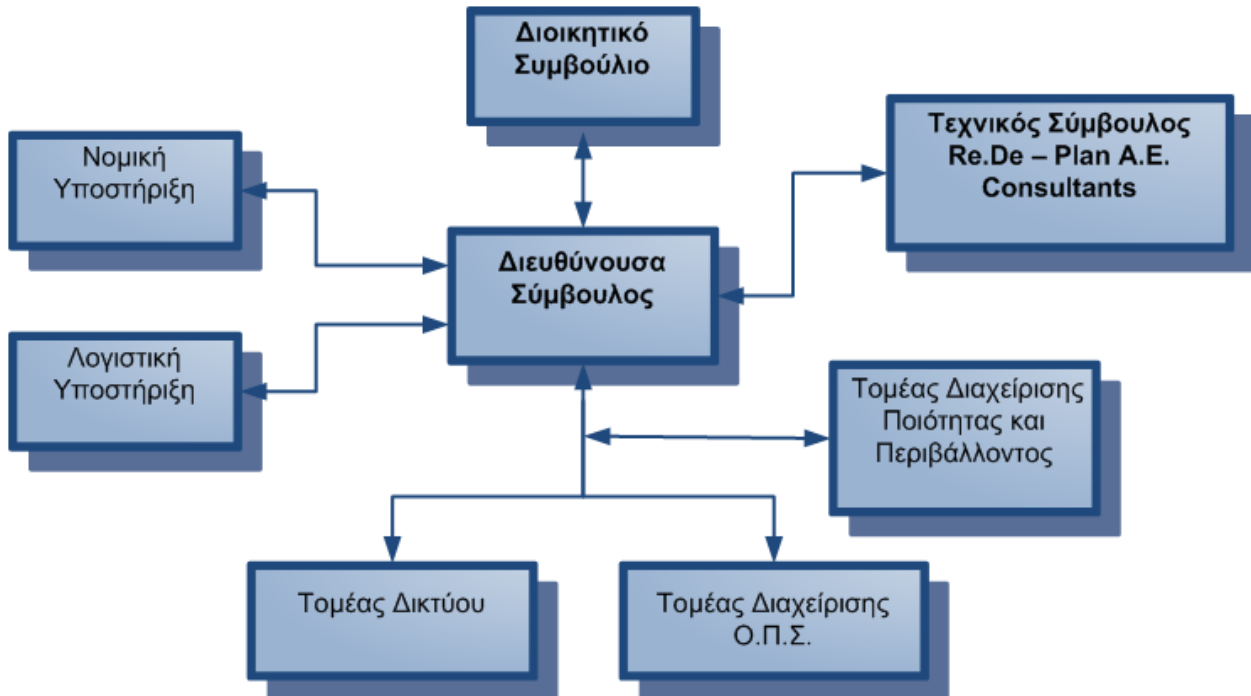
Διοικητικό Συμβούλιο

Νομική Υποστήριξη

Τεχνικός Σύμβουλος Re.De – Plan A.E. Consultants

Διευθύνουσα Σύμβουλος

Λογιστική Υποστήριξη

Τομέας Διαχείρισης Ποιότητας και Περιβάλλοντος

Τομέας Δικτύου

Τομέας Διαχείρισης Ο.Π.Σ.